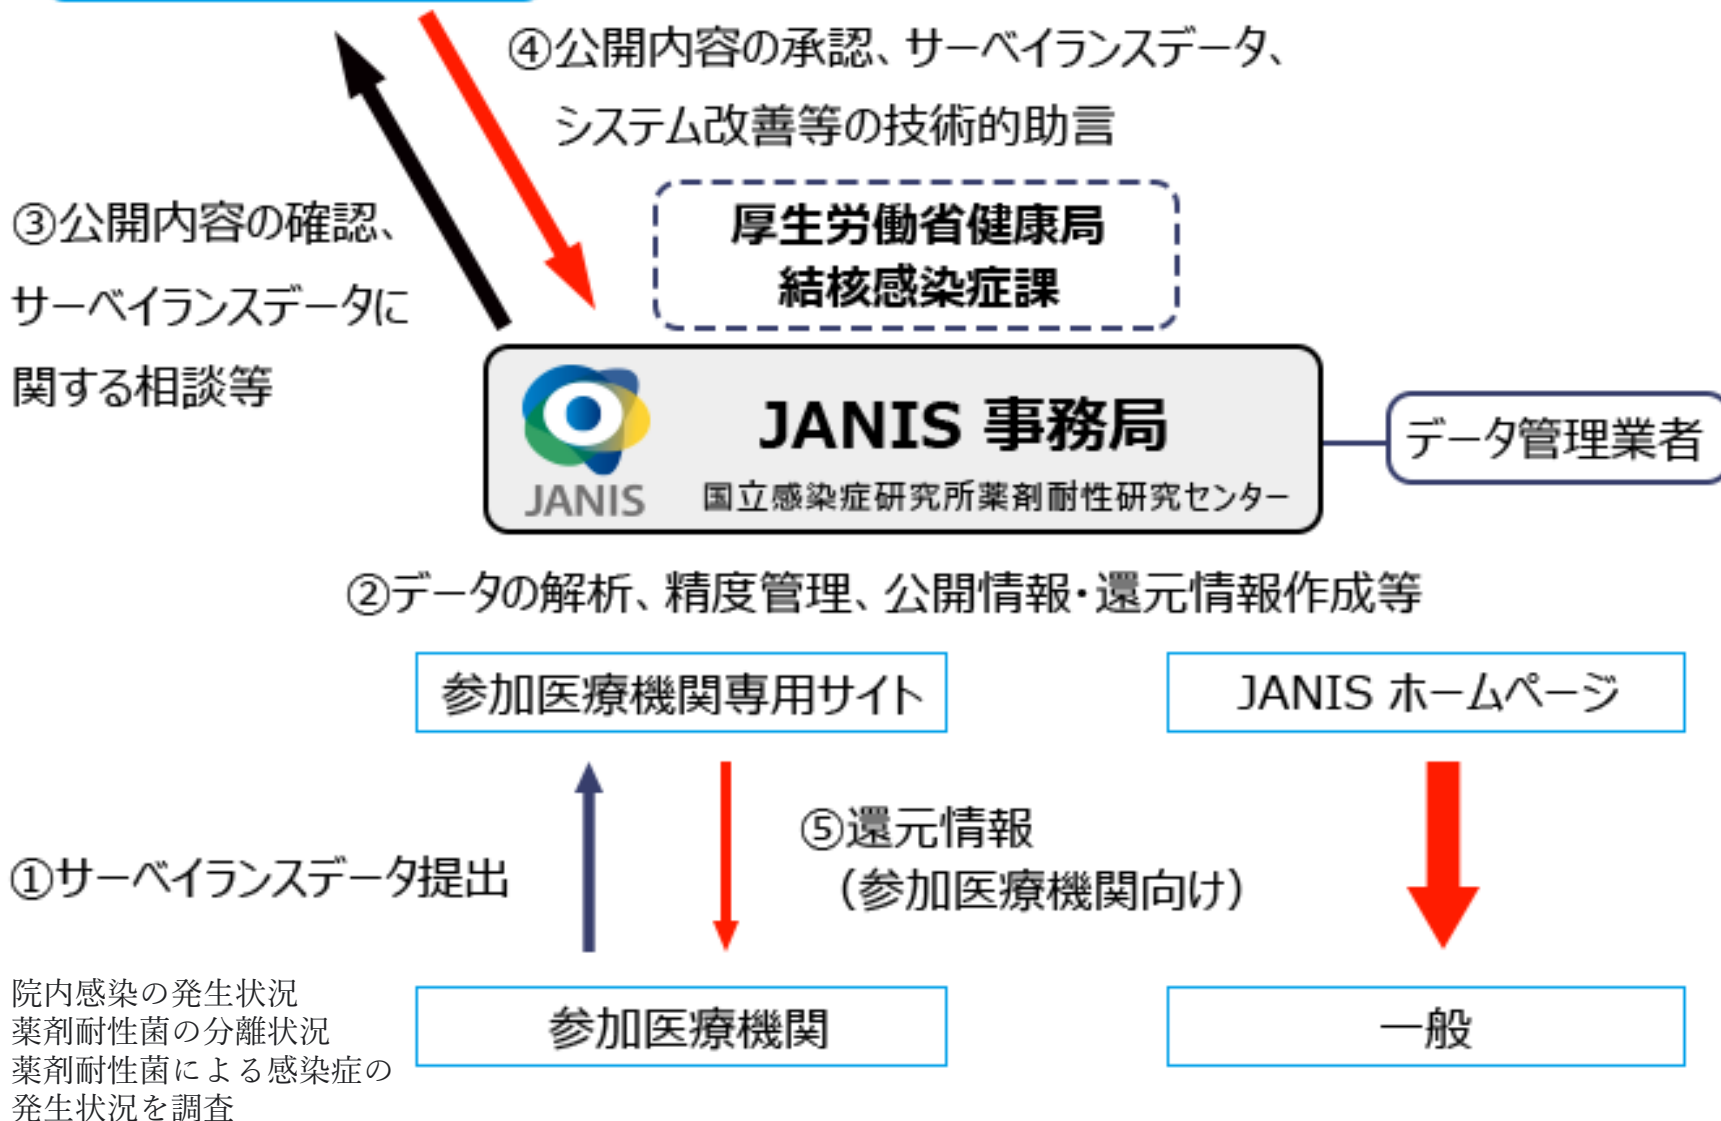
④公開内容の承認、サーベイランスデータ、システム改善等の技術的助言

③公開内容の確認、サーベイランスデータに関する相談等

厚生労働省健康局
結核感染症課

JANIS

JANIS 事務局
国立感染症研究所薬剤耐性研究センター

データ管理業者

②データの解析、精度管理、公開情報・還元情報作成等

参加医療機関専用サイト

JANIS ホームページ

①サーベイランスデータ提出

⑤還元情報
（参加医療機関向け）

院内感染の発生状況
薬剤耐性菌の分離状況
薬剤耐性菌による感染症の発生状況を調査

参加医療機関

一般